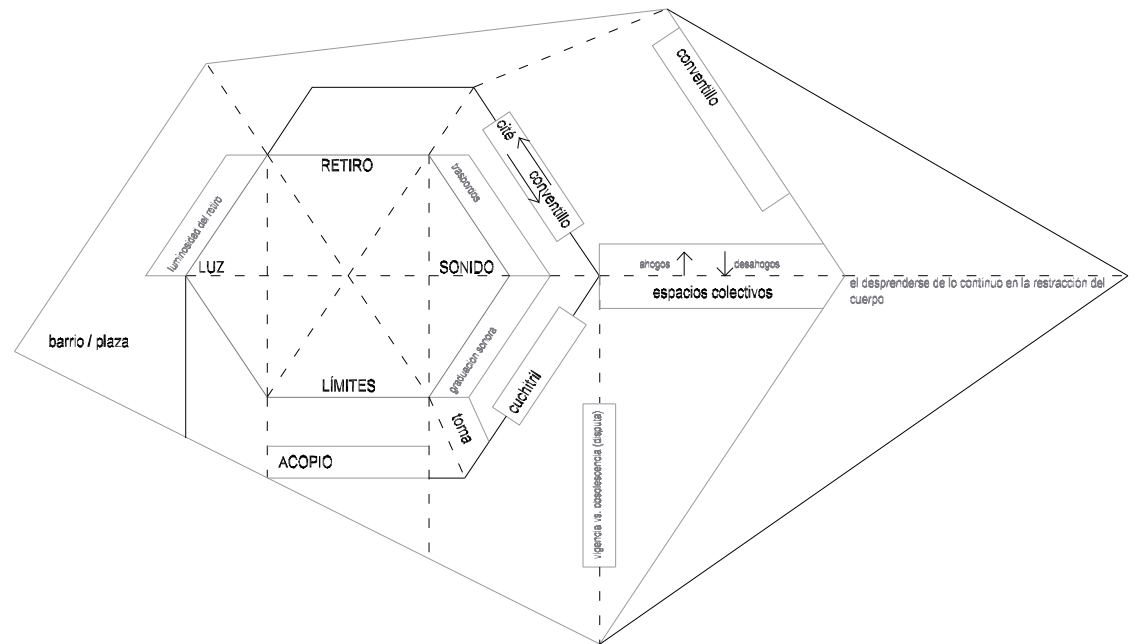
conventillo

cité

conventillo

RETIRO

trasoíritos

luminosidad del retiro

LUZ

SONIDO

ahogos

desahogos

espacios colectivos

el desprenderse de lo continuo en la restracción del cuerpo

barrio / plaza

graduación sonora

cuchitril

LÍMITES

toma

ACOPIO

vigencia vs. obsolescencia (disputa)